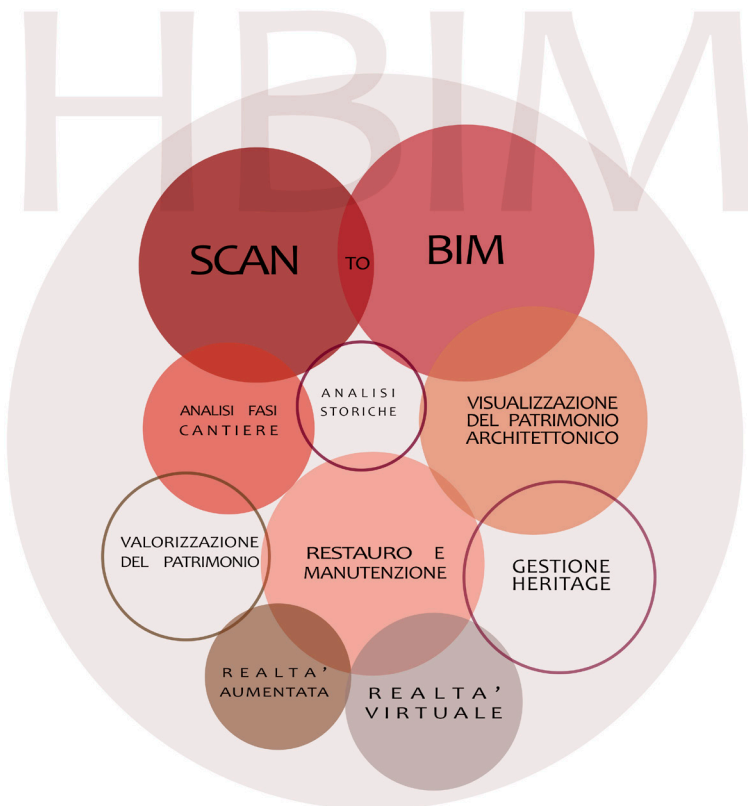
HBIM

SCAN TO BIM

ANALISI FASI CANTIERE

ANALISI STORICHE

VISUALIZZAZIONE DEL PATRIMONIO ARCHITETTONICO

VALORIZZAZIONE DEL PATRIMONIO

RESTAURO E MANUTENZIONE

GESTIONE HERITAGE

REALTA' AUMENTATA

REALTA' VIRTUALE